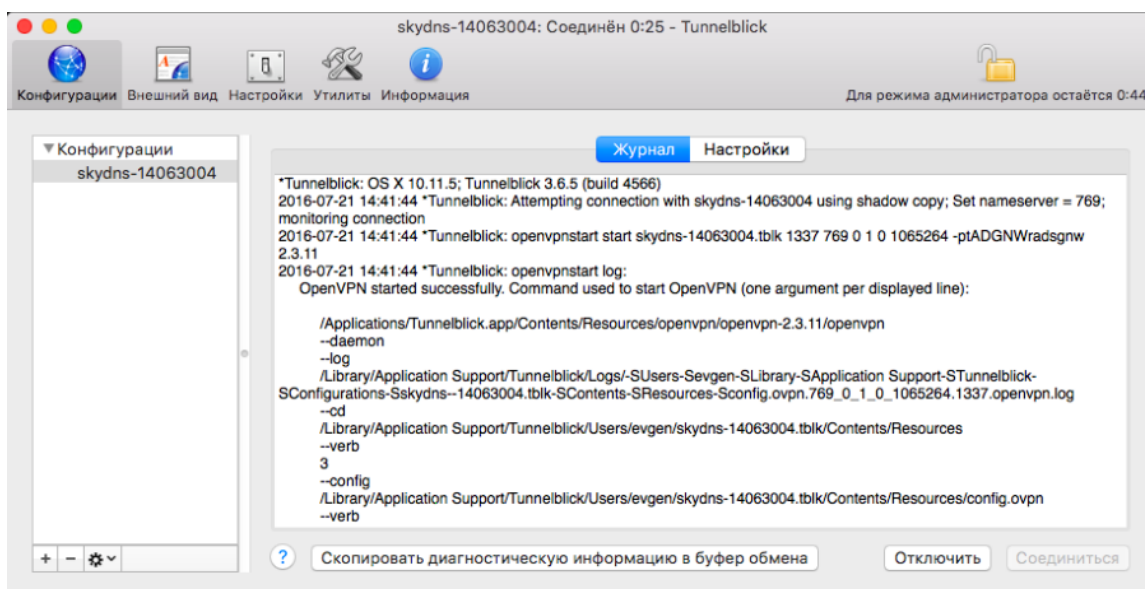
skydns-14063004: Соединён 0:25 - Tunnelblick

Конфигурации Внешний вид Настройки Утилиты Информация

Для режима администратора остаётся 0:44

▼Конфигурации
skydns-14063004

Журнал Настройки

*Tunnelblick: OS X 10.11.5; Tunnelblick 3.6.5 (build 4566)
2016-07-21 14:41:44 *Tunnelblick: Attempting connection with skydns-14063004 using shadow copy; Set nameserver = 769; monitoring connection
2016-07-21 14:41:44 *Tunnelblick: openvpnstart start skydns-14063004.tblk 1337 769 0 1 0 1065264 -ptADGNWradsgnw 2.3.11
2016-07-21 14:41:44 *Tunnelblick: openvpnstart log:
OpenVPN started successfully. Command used to start OpenVPN (one argument per displayed line):

/Applications/Tunnelblick.app/Contents/Resources/openvpn/openvpn-2.3.11/openvpn
--daemon
--log
/Library/Application Support/Tunnelblick/Logs/-SUsers-Sevgen-SLibrary-SApplication Support-STunnelblick-SConfigurations-Sskydns--14063004.tblk-SContents-SResources-Sconfig.ovpn.769_0_1_0_1065264.1337.openvpn.log
--cd
/Library/Application Support/Tunnelblick/Users/evgen/skydns-14063004.tblk/Contents/Resources
--verb
3
--config
/Library/Application Support/Tunnelblick/Users/evgen/skydns-14063004.tblk/Contents/Resources/config.ovpn
--verb

+ − ⚙

?

Скопировать диагностическую информацию в буфер обмена

Отключить

Соединиться